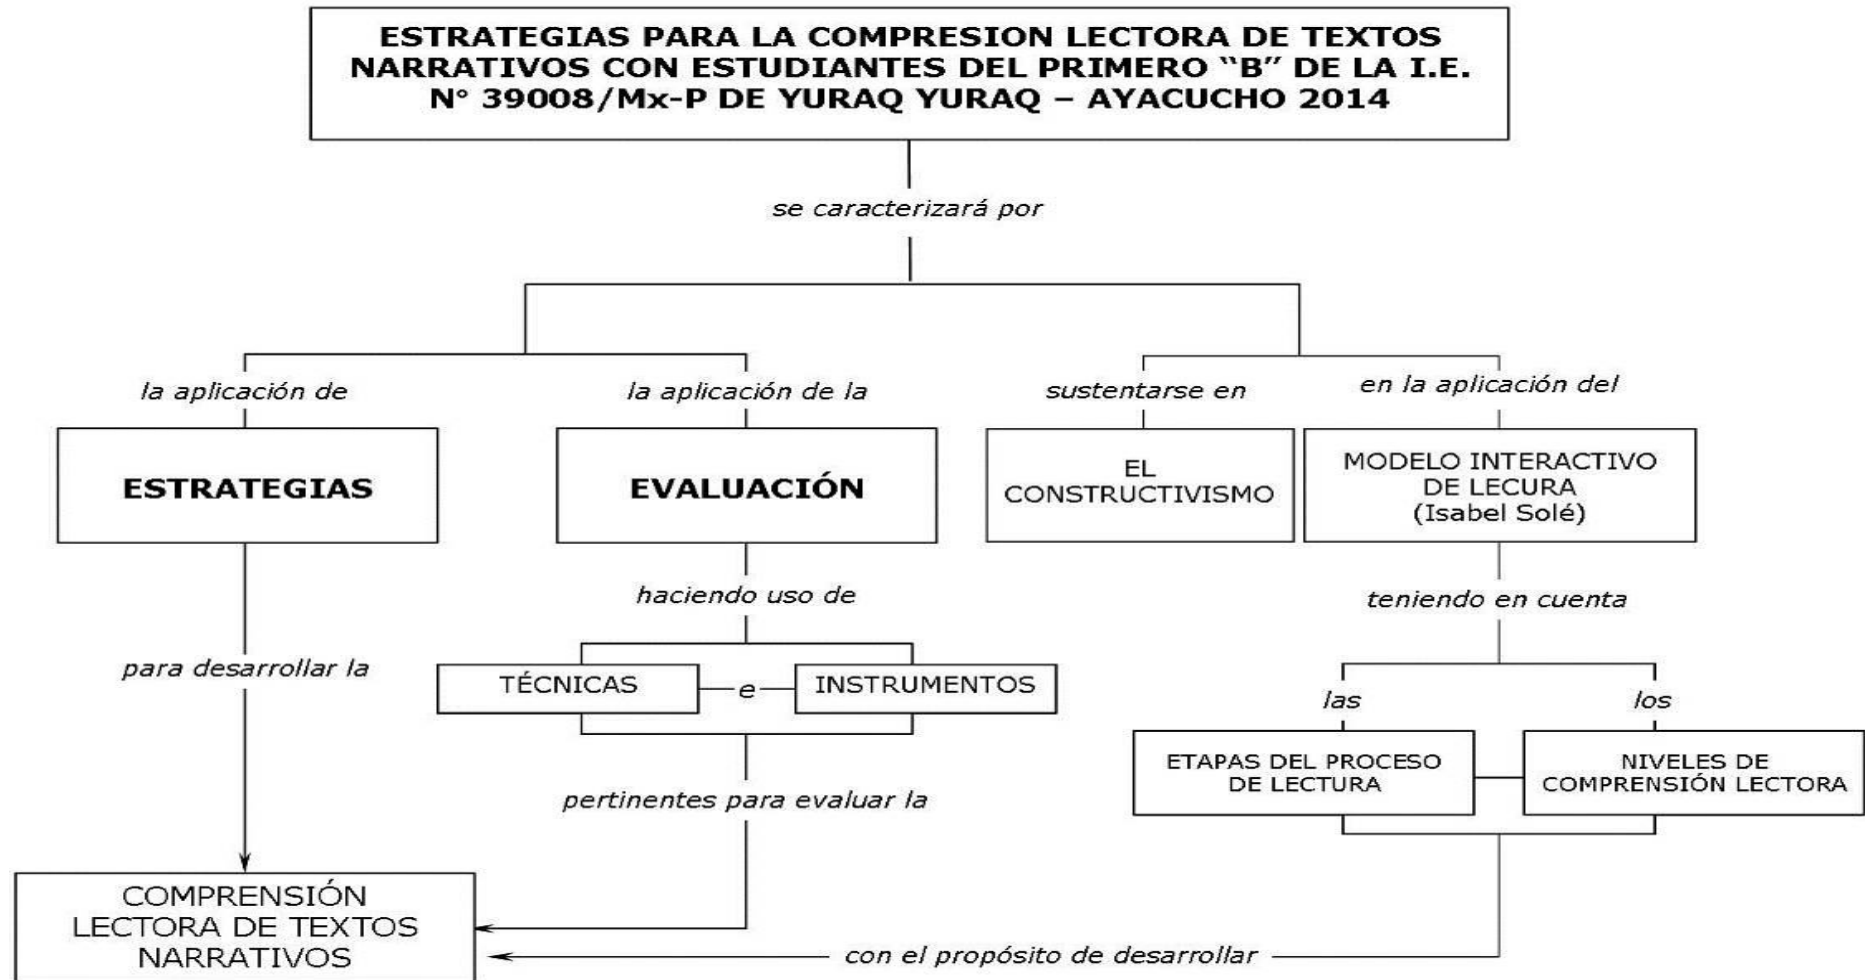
ESTRATEGIAS PARA LA COMPRESION LECTORA DE TEXTOS NARRATIVOS CON ESTUDIANTES DEL PRIMERO "B" DE LA I.E. N° 39008/Mx-P DE YURAQ YURAQ – AYACUCHO 2014

se caracterizará por

la aplicación de

ESTRATEGIAS

la aplicación de la

EVALUACIÓN

sustentarse en

EL CONSTRUCTIVISMO

en la aplicación del

MODELO INTERACTIVO DE LECURA (Isabel Solé)

haciendo uso de

TÉCNICAS e INSTRUMENTOS

pertinentes para evaluar la

para desarrollar la

teniendo en cuenta

las

ETAPAS DEL PROCESO DE LECTURA

los

NIVELES DE COMPRENSIÓN LECTORA

COMPRENSIÓN LECTORA DE TEXTOS NARRATIVOS

con el propósito de desarrollar